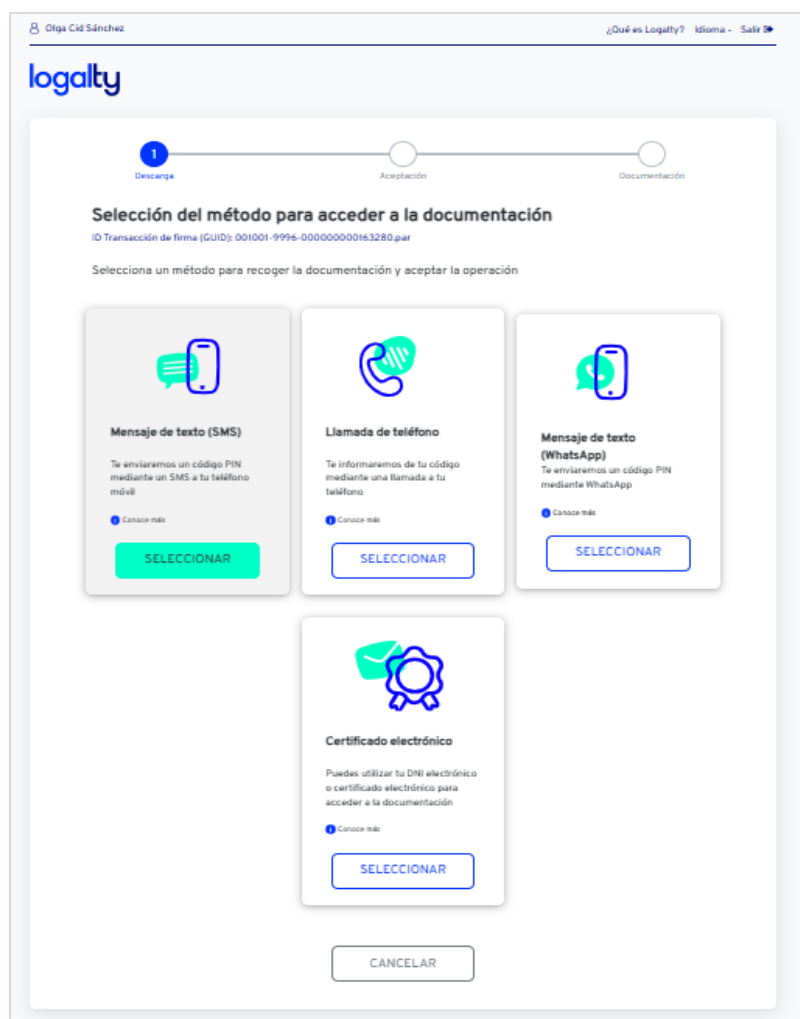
Olga Cid Sánchez

¿Qué es Logalty? Idioma Salir

logalty

1
Descarga

Aceptación

Documentación

Selección del método para acceder a la documentación

ID Transacción de firma (GUID): 001001-9996-000000000163280.par

Selecciona un método para recoger la documentación y aceptar la operación

Mensaje de texto (SMS)

Te enviaremos un código PIN mediante un SMS a tu teléfono móvil

Conoce más

SELECCIONAR

Llamada de teléfono

Te informaremos de tu código mediante una llamada a tu teléfono

Conoce más

SELECCIONAR

Mensaje de texto (WhatsApp)

Te enviaremos un código PIN mediante WhatsApp

Conoce más

SELECCIONAR

Certificado electrónico

Puedes utilizar tu DNI electrónico o certificado electrónico para acceder a la documentación

Conoce más

SELECCIONAR

CANCELAR